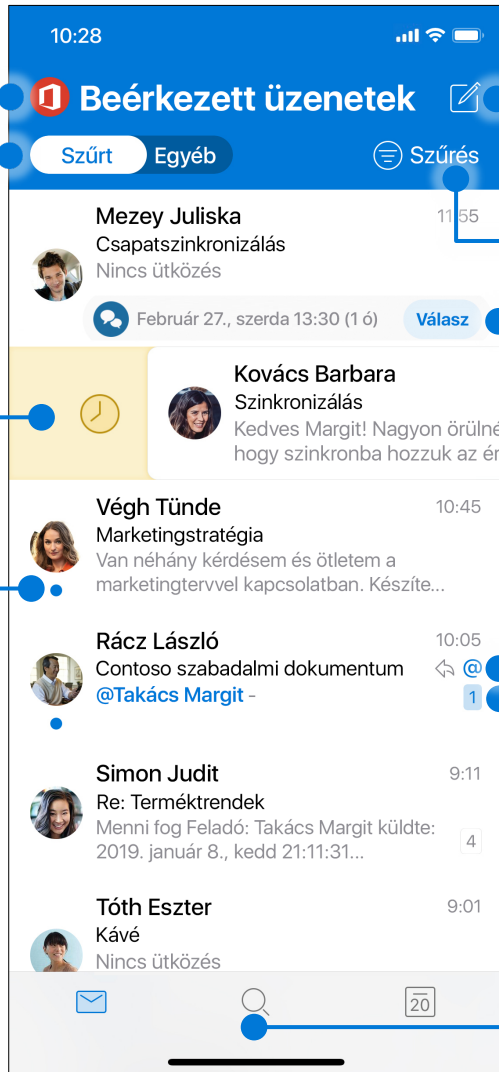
10:28

Beérkezett üzenetek

Szűrt Egyéb

Szűrés

Mezey Juliska
11:55
Csapatszinkronizálás
Nincs ütközés

Február 27., szerda 13:30 (1 ó)
Válasz

Kovács Barbara
Szinkronizálás
Kedves Margit! Nagyon örülné
hogy szinkronba hozzuk az ér

Végh Tünde
10:45
Marketingstratégia
Van néhány kérdésem és ötletem a marketingtervvel kapcsolatban. Készíte...

Rácz László
10:05
Contoso szabadalmi dokumentum
@Takács Margit -
@
1

Simon Judit
9:11
Re: Terméktrendek
Menni fog Feladó: Takács Margit küldte: 2019. január 8., kedd 21:11:31...
4

Tóth Eszter
9:01
Kávé
Nincs ütközés

20